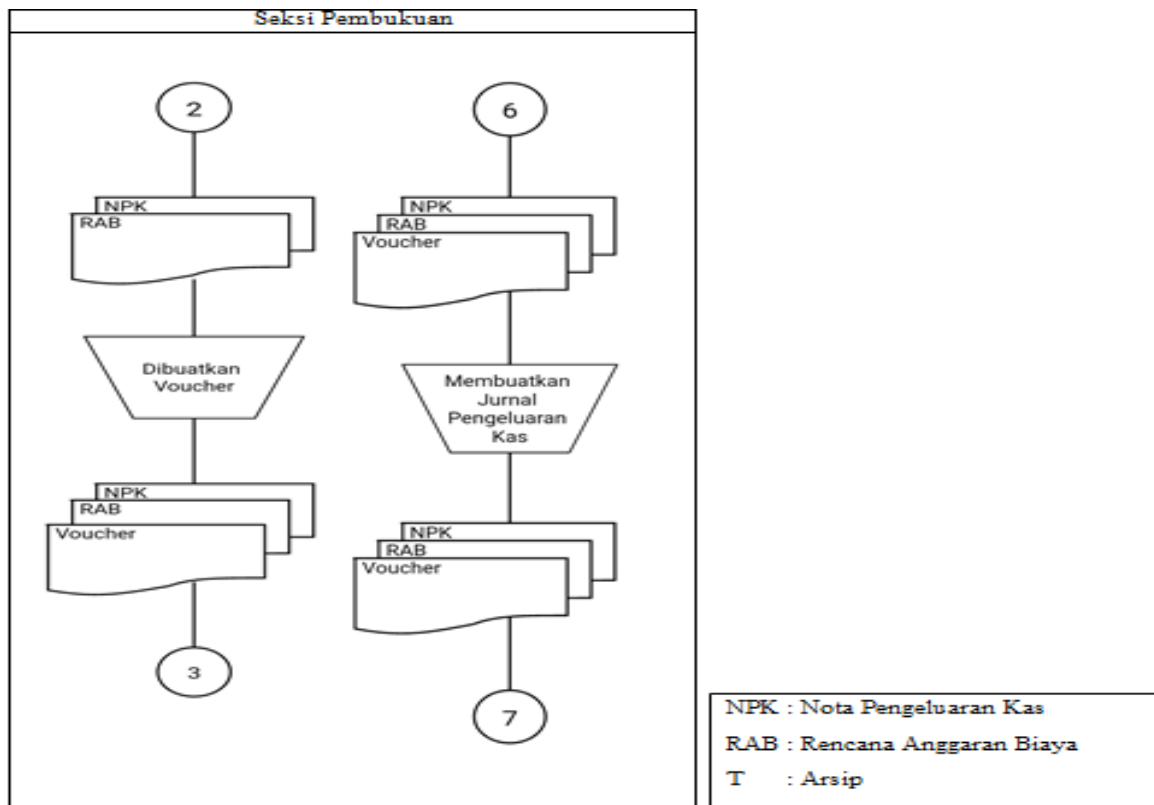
Seksi Pembukuan

2

NPK
RAB

Dibuatkan Voucher

NPK
RAB
Voucher

3

6

NPK
RAB
Voucher

Membuatkan Jurnal Pengeluaran Kas

NPK
RAB
Voucher

7

NPK : Nota Pengeluaran Kas
RAB : Rencana Anggaran Biaya
T : Arsip